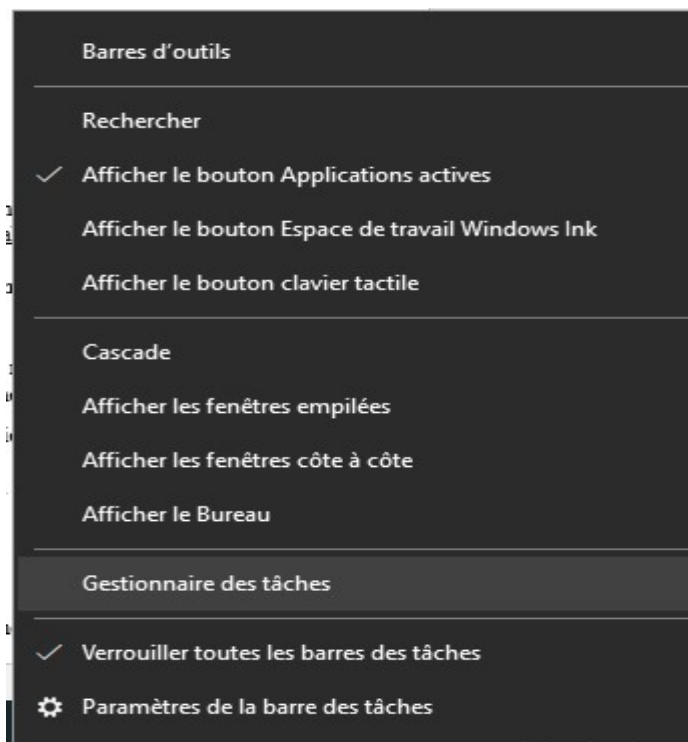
Barres d'outils

Rechercher

✓ Afficher le bouton Applications actives

Afficher le bouton Espace de travail Windows Ink

Afficher le bouton clavier tactile

Cascade

Afficher les fenêtres empilées

Afficher les fenêtres côte à côte

Afficher le Bureau

Gestionnaire des tâches

✓ Verrouiller toutes les barres des tâches

Paramètres de la barre des tâches